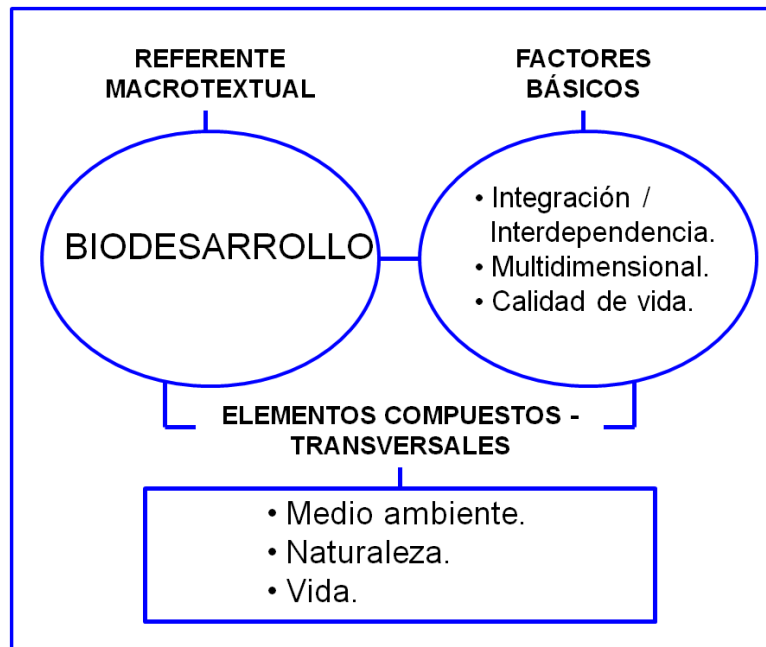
REFERENTE MACROTEXTUAL

FACTORES BÁSICOS

BIODESARROLLO

• Integración / Interdependencia.
• Multidimensional.
• Calidad de vida.

ELEMENTOS COMPUESTOS - TRANSVERSALES

• Medio ambiente.
• Naturaleza.
• Vida.